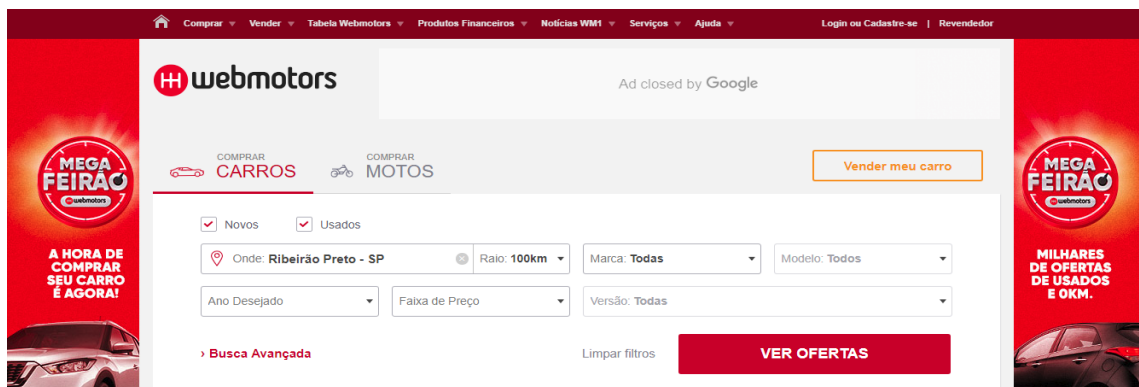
Comprar Vender Tabela Webmotors Produtos Financeiros Notícias WM1 Serviços Ajuda Login ou Cadastre-se | Revendedor

webmotors

Ad closed by Google

MEGA FEIRÃO webmotors

A HORA DE COMPRAR SEU CARRO É AGORA!

COMPRAR CARROS

COMPRAR MOTOS

Vender meu carro

MEGA FEIRÃO webmotors

MILHARES DE OFERTAS DE USADOS E 0KM.

Novos Usados

Onde: Ribeirão Preto - SP

Raio: 100km

Marca: Todas

Modelo: Todos

Ano Desejado

Faixa de Preço

Versão: Todas

› Busca Avançada

Limpar filtros

VER OFERTAS